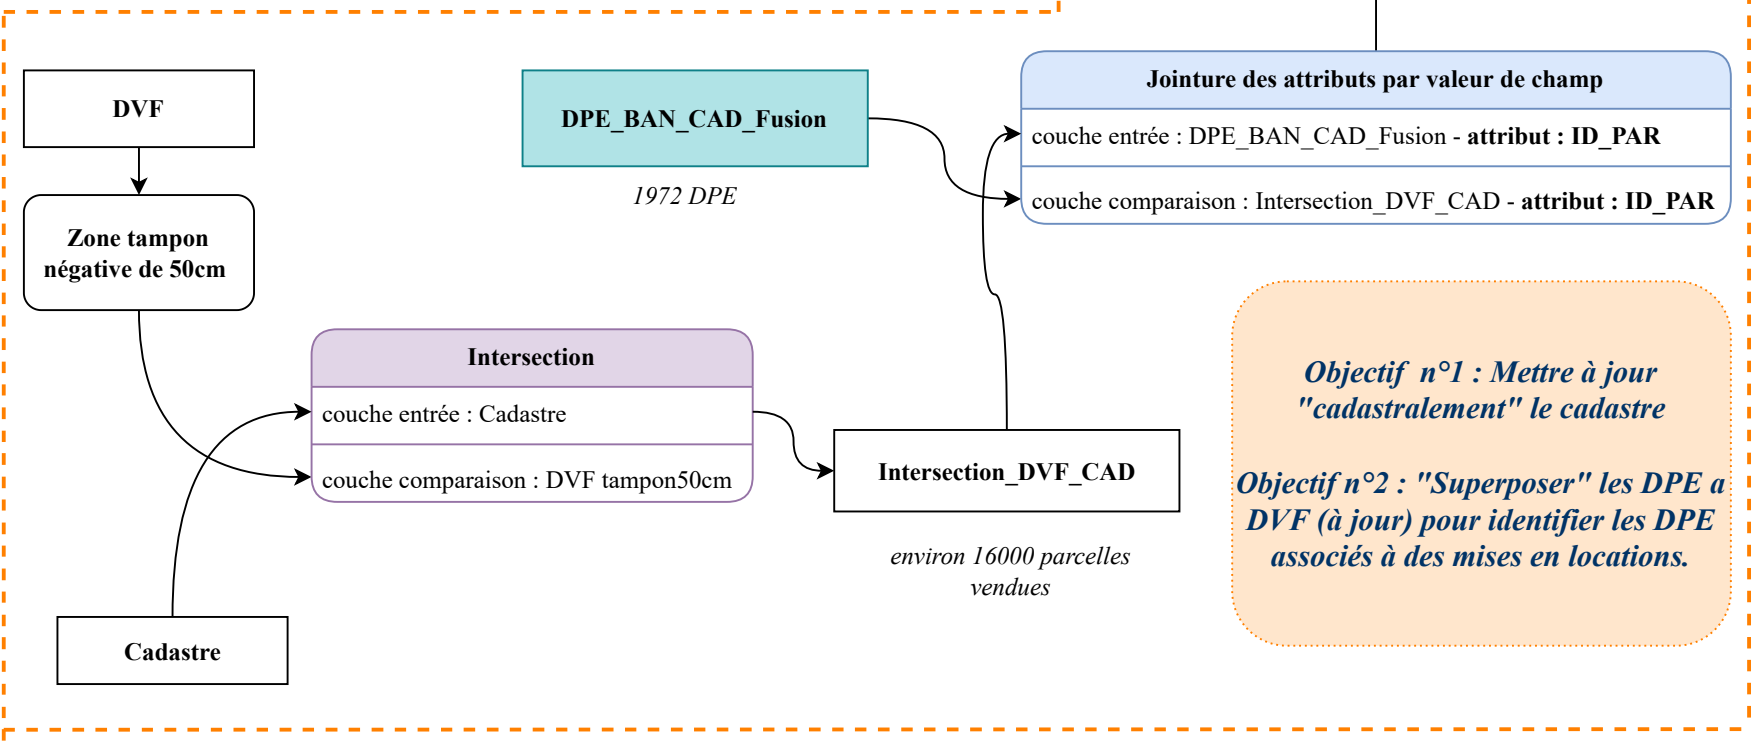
DVF

Zone tampon négative de 50cm

DPE_BAN_CAD_Fusion

1972 DPE

Jointure des attributs par valeur de champ

couche entrée : DPE_BAN_CAD_Fusion - **attribut : ID_PAR**

couche comparaison : Intersection_DVF_CAD - **attribut : ID_PAR**

Intersection

couche entrée : Cadastre

couche comparaison : DVF tampon50cm

Intersection_DVF_CAD

environ 16000 parcelles vendues

Objectif n°1 : Mettre à jour "cadastralement" le cadastre

Objectif n°2 : "Superposer" les DPE a DVF (à jour) pour identifier les DPE associés à des mises en locations.

Cadastre